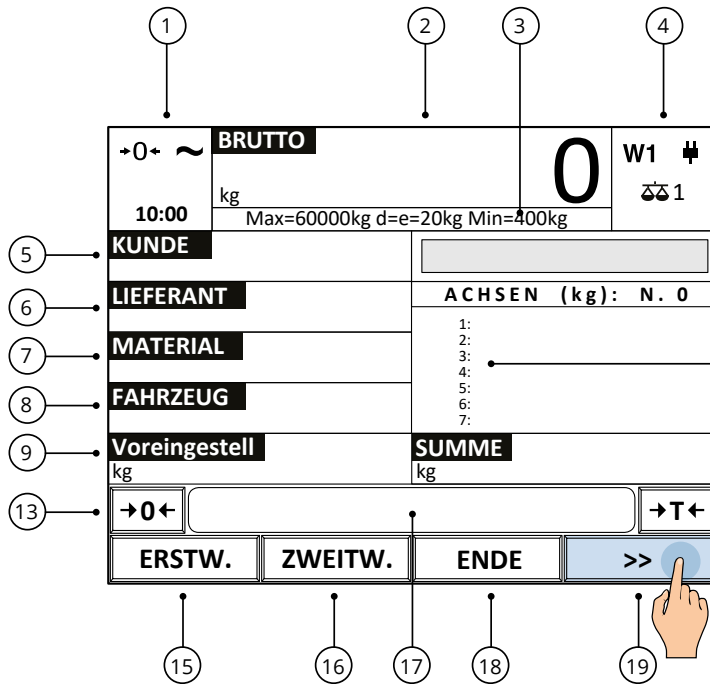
1 2 3 4

→0← ~ BRUTTO

kg

0

W1

1

10:00

Max=60000kg d=e=20kg Min=400kg

5 KUNDE

6 LIEFERANT

ACHSEN (kg): N. 0

1:
2:
3:
4:
5:
6:
7:

7 MATERIAL

8 FAHRZEUG

9 Voreingestell
kg

SUMME
kg

13 →0←

→T←

ERSTW.

ZWEITW.

ENDE

>>

15 16 17 18 19